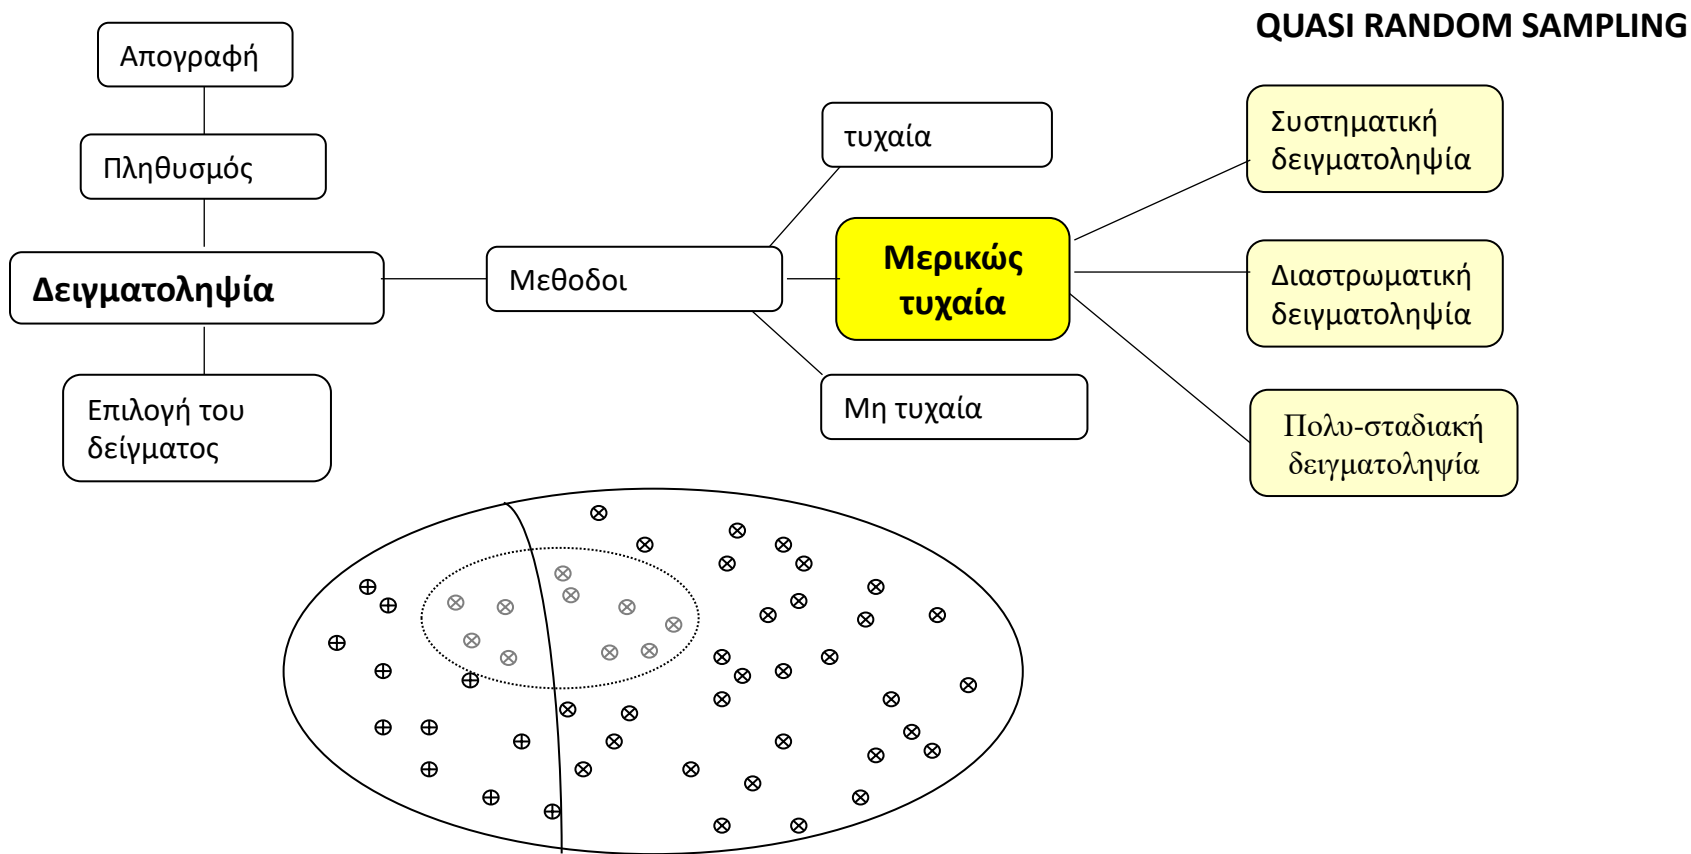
QUASI RANDOM SAMPLING

Απογραφή

Πληθυσμός

Δειγματοληψία

Επιλογή του δείγματος

Μεθοδοι

τυχαία

Μερικώς τυχαία

Μη τυχαία

Συστηματική δειγματοληψία

Διαστρωματική δειγματοληψία

Πολυ-σταδιακή δειγματοληψία